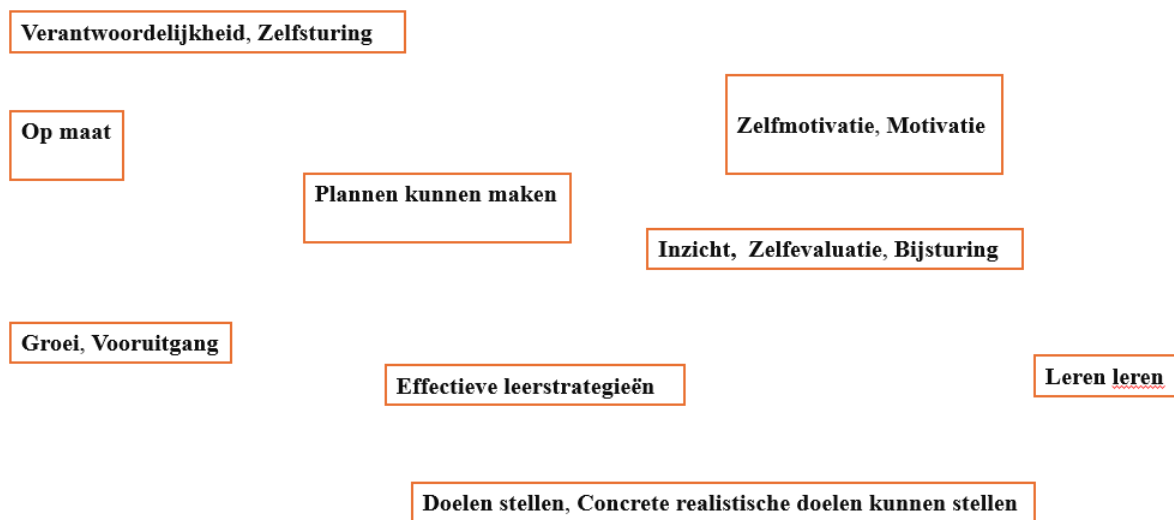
Verantwoordelijkheid, Zelfsturing

Op maat

Zelfmotivatie, Motivatie

Plannen kunnen maken

Inzicht, Zelfevaluatie, Bijsturing

Groei, Vooruitgang

Effectieve leerstrategieën

Leren leren

Doelen stellen, Concrete realistische doelen kunnen stellen